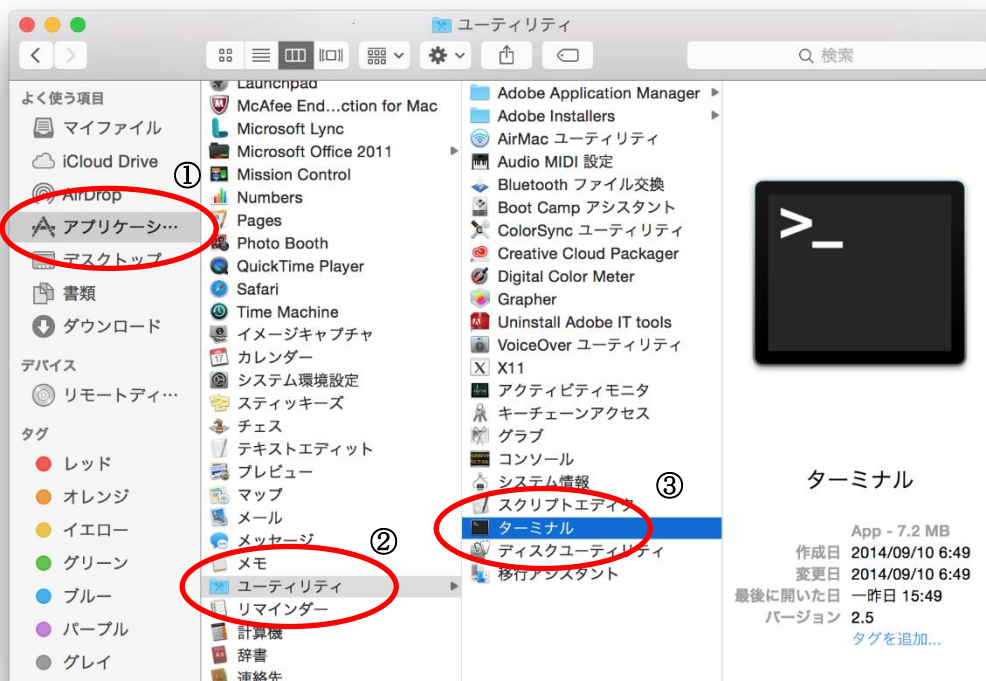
ユーティリティ

検索

よく使う項目
マイファイル
iCloud Drive
AirDrop
アプリケーシ…
デスクトップ
書類
ダウンロード
デバイス
リモートディ…
タグ
レッド
オレンジ
イエロー
グリーン
ブルー
パープル
グレイ

①
②
③

Launchpad
McAfee End…ction for Mac
Microsoft Lync
Microsoft Office 2011
Mission Control
Numbers
Pages
Photo Booth
QuickTime Player
Safari
Time Machine
イメージキャプチャ
カレンダー
システム環境設定
スティッキーズ
チェス
テキストエディット
プレビュー
マップ
メール
メッセージ
メモ
ユーティリティ
リマインダー
計算機
辞書
連絡先

Adobe Application Manager
Adobe Installers
AirMac ユーティリティ
Audio MIDI 設定
Bluetooth ファイル交換
Boot Camp アシスタント
ColorSync ユーティリティ
Creative Cloud Packager
Digital Color Meter
Grapher
Uninstall Adobe IT tools
VoiceOver ユーティリティ
X11
アクティビティモニタ
キーチェーンアクセス
グラブ
コンソール
システム情報
スクリプトエディタ
ターミナル
ディスクユーティリティ
移行アシスタント

>_

ターミナル

App - 7.2 MB
作成日 2014/09/10 6:49
変更日 2014/09/10 6:49
最後に開いた日 一昨日 15:49
バージョン 2.5
タグを追加...